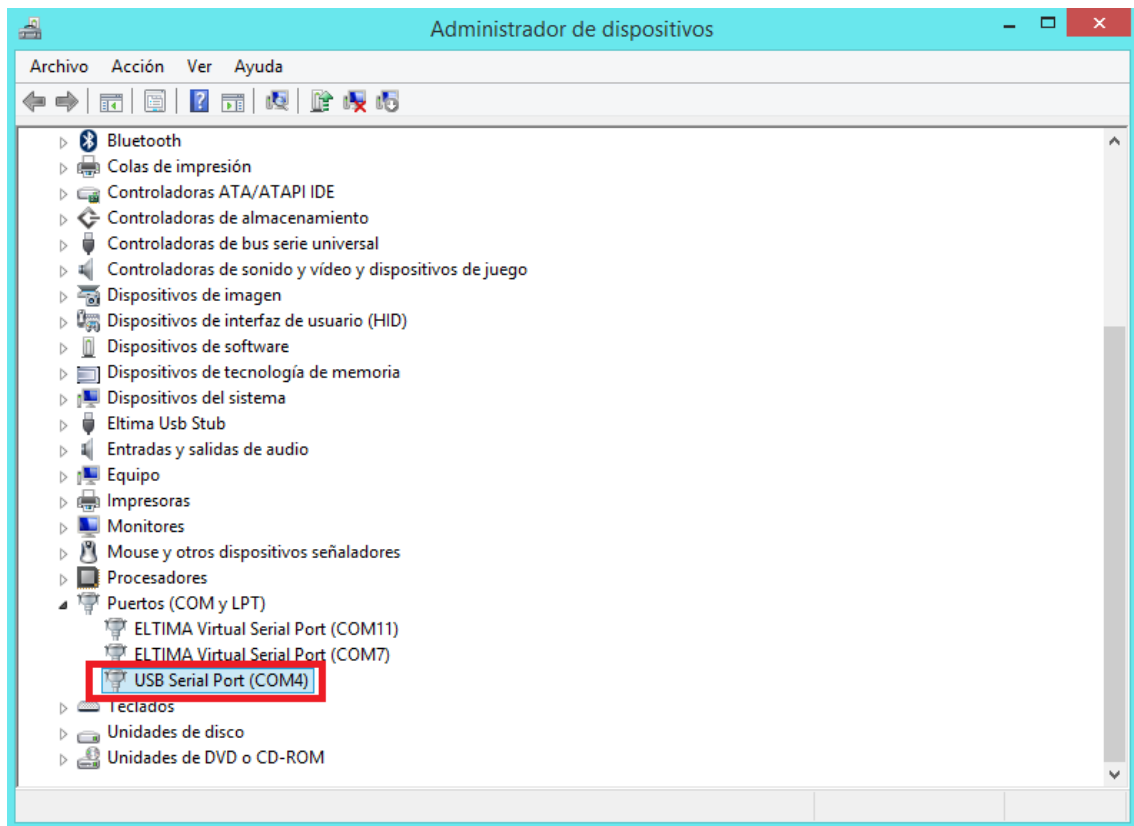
Administrador de dispositivos

Archivo Acción Ver Ayuda

Bluetooth
Colas de impresión
Controladoras ATA/ATAPI IDE
Controladoras de almacenamiento
Controladoras de bus serie universal
Controladoras de sonido y vídeo y dispositivos de juego
Dispositivos de imagen
Dispositivos de interfaz de usuario (HID)
Dispositivos de software
Dispositivos de tecnología de memoria
Dispositivos del sistema
Eltima Usb Stub
Entradas y salidas de audio
Equipo
Impresoras
Monitores
Mouse y otros dispositivos señaladores
Procesadores
Puertos (COM y LPT)
ELTIMA Virtual Serial Port (COM11)
ELTIMA Virtual Serial Port (COM7)
USB Serial Port (COM4)
Teclados
Unidades de disco
Unidades de DVD o CD-ROM